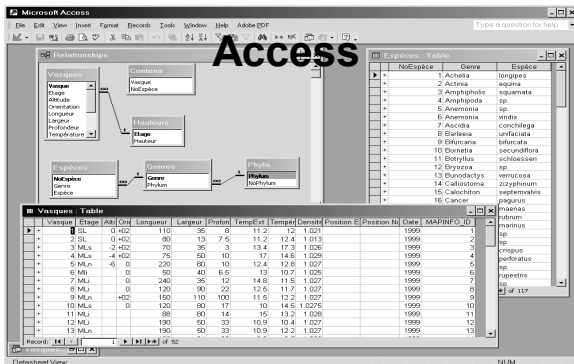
Microsoft Access

File Edit View Insert Format Records Tools Window Help Adobe PDF

Type a question for help

Access

Relationships

Vasques
Vasque
Etage
Altitude
Orientation
Longueur
Largeur
Profondeur
Température

Contenir
Vasque
NoEspèce

Hauteurs
Etage
Hauteur

Espèces
NoEspèce
Genre
Espèce

Genres
Genre
Phylum

Phyla
Phylum
NoPhylum

Espèces : Table

| | NoEspèce | Genre | Espèce |
|---|---|---|---|
| + | 1 | Achelia | longipes |
| + | 2 | Actinia | equina |
| + | 3 | Amphipholis | squamata |
| + | 4 | Amphipoda | sp. |
| + | 5 | Anemonia | sp. |
| + | 6 | Anemonia | viridis |
| + | 7 | Ascidia | conchilega |
| + | 8 | Barleeia | unifaciata |
| + | 9 | Bifurcaria | bifurcata |
| + | 10 | Bornetia | secundiflora |
| + | 11 | Botryllus | schlosseri |
| + | 12 | Bryozea | sp. |
| + | 13 | Bunodactys | verrucosa |
| + | 14 | Calliostoma | zizyphinum |
| + | 15 | Calochiton | septemvalvis |
| + | 16 | Cancer | pagurus |
| | | | maenas |
| | | | rubrum |
| | | | marinus |
| | | | sp. |
| | | | sp. |
| | | | crispus |
| | | | perforatus |
| | | | sp. |
| | | | rupestris |
| | | | sp. |

of 117

Vasques : Table

| | Vasque | Etage | Alti | Orie | Longueur | Largeur | Profon | TempExt | Tempér | Densité | Position E | Position N | Date | MAPINFO_ID |
|---|---|---|---|---|---|---|---|---|---|---|---|---|---|---|
| + | 1 | SL | 0 | +02 | 110 | 35 | 8 | 11.2 | 12 | 1.021 | | | 1999 | 1 |
| + | 2 | SL | 0 | +02 | 80 | 13 | 7.5 | 11.2 | 12.4 | 1.013 | | | 1999 | 2 |
| + | 3 | MLs | -2 | +02 | 70 | 35 | 3 | 13.4 | 17.3 | 1.026 | | | 1999 | 3 |
| + | 4 | MLs | -4 | +02 | 75 | 50 | 10 | 17 | 14.6 | 1.029 | | | 1999 | 4 |
| + | 5 | MLn | -6 | 0 | 220 | 80 | 10 | 12.4 | 12.8 | 1.027 | | | 1999 | 5 |
| + | 6 | Mli | 0 | | 50 | 40 | 6.5 | 13 | 10.7 | 1.025 | | | 1999 | 6 |
| + | 7 | MLi | 0 | | 240 | 35 | 12 | 14.8 | 11.5 | 1.027 | | | 1999 | 7 |
| + | 8 | MLi | 0 | | 120 | 90 | 22 | 12.6 | 11.7 | 1.027 | | | 1999 | 8 |
| + | 9 | MLn | | +02 | 150 | 110 | 100 | 11.5 | 12.2 | 1.027 | | | 1999 | 9 |
| + | 10 | MLs | | 0 | 120 | 80 | 17 | 10 | 14.5 | 1.0275 | | | 1999 | 10 |
| + | 11 | MLi | | | 88 | 80 | 14 | 15 | 13.2 | 1.026 | | | 1999 | 11 |
| + | 12 | MLi | | | 190 | 50 | 33 | 10.9 | 10.4 | 1.027 | | | 1999 | 12 |
| + | 13 | MLn | | | 190 | 50 | 33 | 10.9 | 12.2 | 1.027 | | | 1999 | 13 |

Record: 1 of 52

Vasques

Datasheet View

NUM